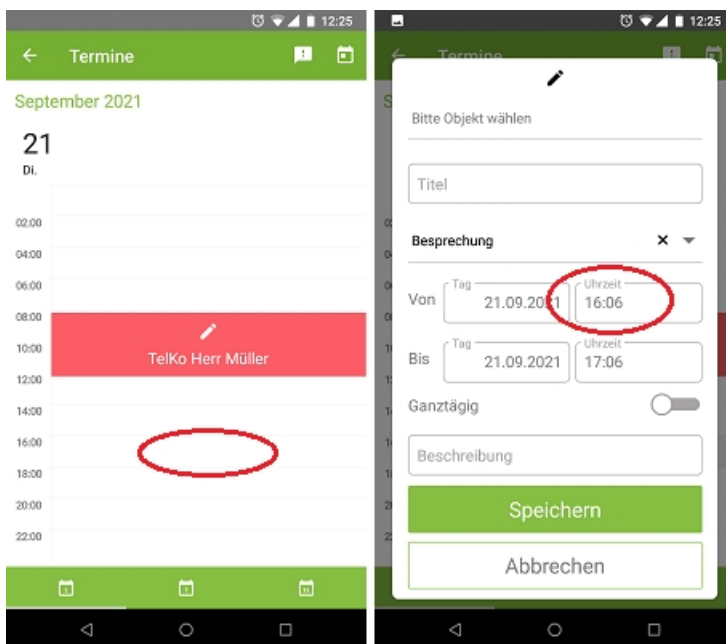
12:25

Termine

September 2021

21
Di.

02:00
04:00
06:00
08:00
10:00
12:00
14:00
16:00
18:00
20:00
22:00

TelKo Herr Müller

12:25

Termine

Bitte Objekt wählen

Titel

Besprechung

Von
Tag
21.09.2021
Uhrzeit
16:06

Bis
Tag
21.09.2021
Uhrzeit
17:06

Ganztägig

Beschreibung

Speichern

Abbrechen